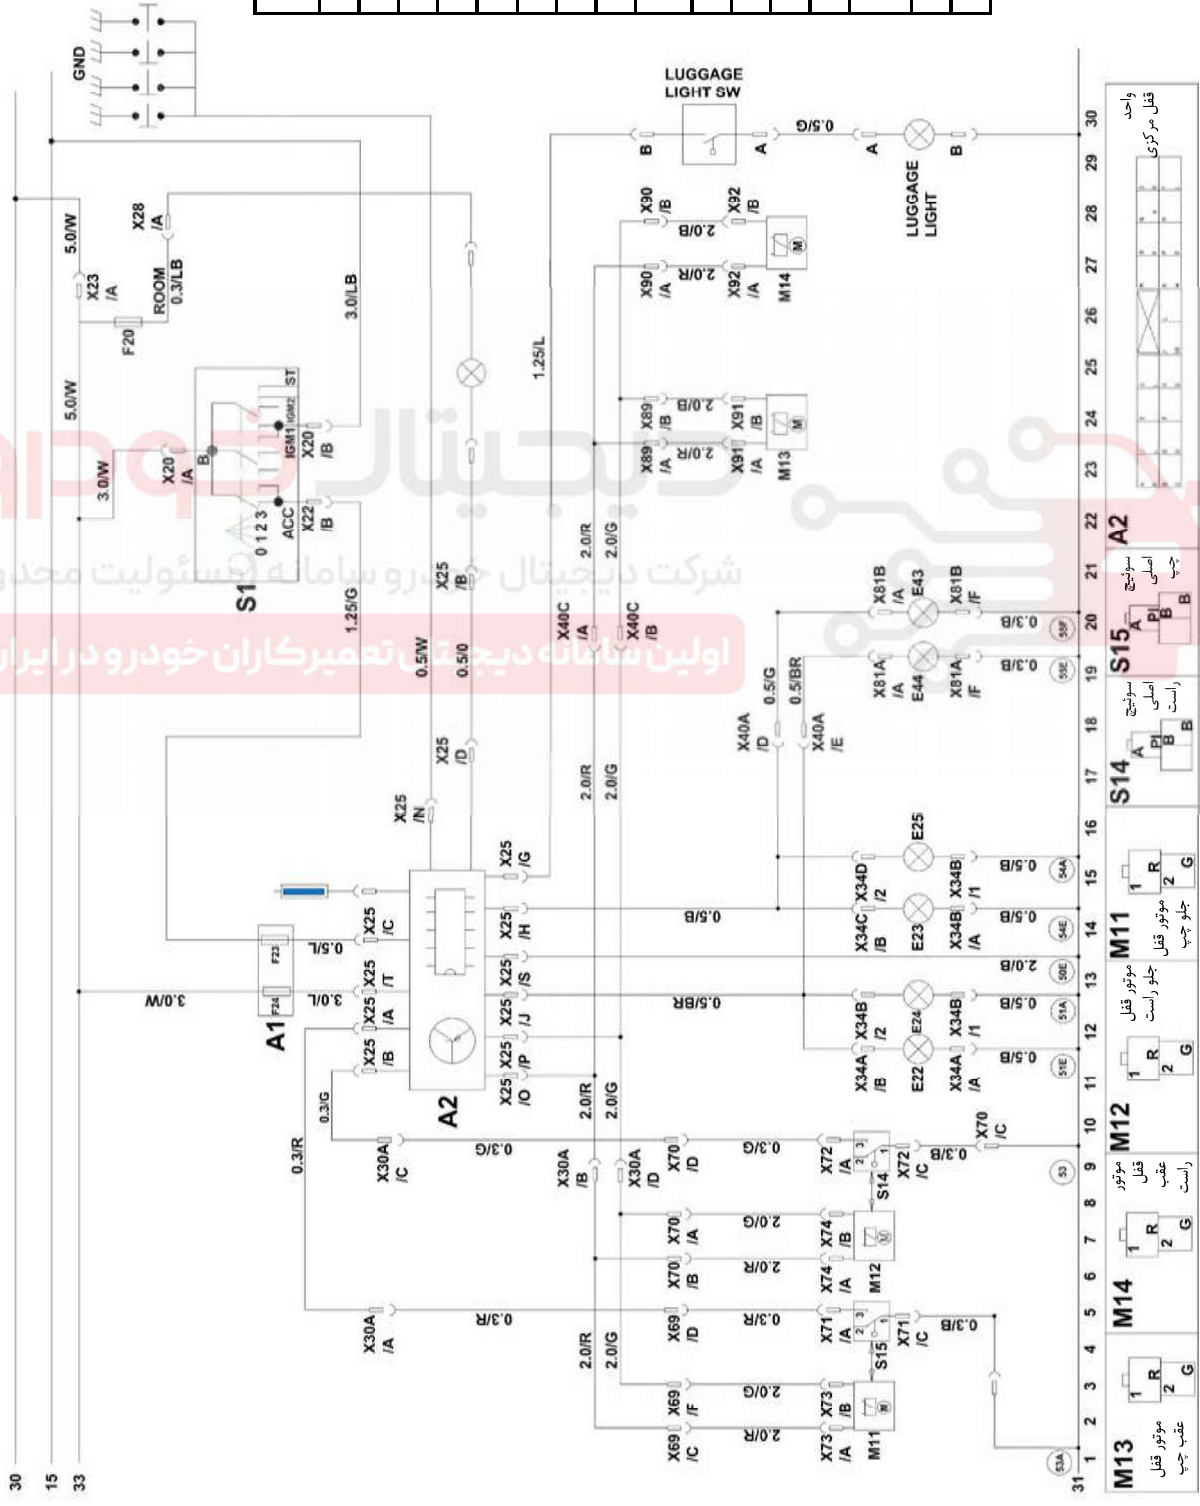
GND
LUGGAGE LIGHT SW
0.5/G
B
A
A
B
LUGGAGE LIGHT
X90 /B
X92 /B
2.0/B
X90 /A
X92 /A
2.0/R
M14
X89 /B
X91 /B
2.0/B
X89 /A
X91 /A
2.0/R
M13
1.25/L
3.0/LB
ROOM 0.3/LB
X28 /A
X23 /A
5.0/W
F20
5.0/W
3.0/W
X20 /A
B
ST
IGM1
IGM2
X20 /B
ACC
X22 /B
0 1 2 3
S1
1.25/G
X25 /B
0.5/W
0.5/0
X25 /D
X25 /N
2.0/R
2.0/G
X40C /A
X40C /B
X81B /A
E43
X81B /F
0.3/B
X81A /A
E44
X81A /F
0.3/B
0.5/G
0.5/BR
X40A /D
X40A /E
2.0/R
2.0/G
X25 /G
E25
X34D /2
X34B /1
0.5/B
X25 /H
0.5/B
X34C /B
E23
X34B /A
0.5/B
X25 /C
0.5/L
F23
X25 /T
X25 /S
2.0/B
3.0/W
3.0/L
F24
X25 /A
X25 /J
0.5/BR
X34B /2
E24
X34B /1
0.5/B
A1
X25 /B
X25 /P
X34A /B
E22
X34A /A
0.5/B
X25 /O
A2
0.3/G
2.0/R
2.0/G
X30A /C
0.3/G
X70 /D
0.3/G
X72 /A
S14
X72 /C
0.3/B
X70 /C
0.3/R
X30A /B
X30A /D
X70 /A
2.0/G
X74 /B
X70 /B
2.0/R
X74 /A
M12
X30A /A
0.3/R
X69 /D
0.3/R
X71 /A
S15
X71 /C
0.3/B
2.0/R
2.0/G
X69 /F
2.0/G
X73 /B
X69 /C
2.0/R
X73 /A
M11
30
15
33
31
1 2 3 4 5 6 7 8 9 10 11 12 13 14 15 16 17 18 19 20 21 22 23 24 25 26 27 28 29 30
واحد قفل مرکزی
A2
S15 سوئیچ اصلی چپ
S14 سوئیچ اصلی راست
M11 موتور قفل جلو چپ
موتور قفل جلو راست
M12 موتور قفل عقب راست
M14
M13 موتور قفل عقب چپ
شرکت دیجیتال خودرو سامانه مسئولیت محدود
اولین سامانه دیجیتال تعمیرکاران خودرو در ایران